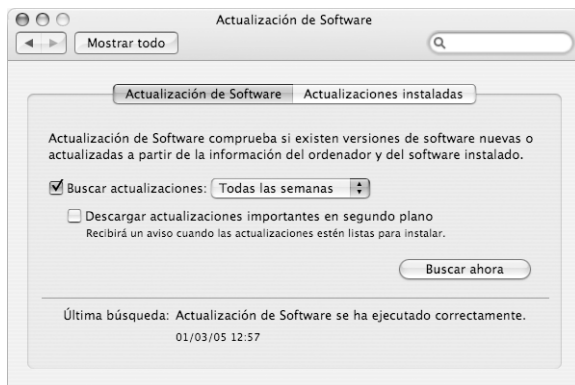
Actualización de Software

Mostrar todo

Actualización de Software | Actualizaciones instaladas

Actualización de Software comprueba si existen versiones de software nuevas o actualizadas a partir de la información del ordenador y del software instalado.

Buscar actualizaciones: Todas las semanas

Descargar actualizaciones importantes en segundo plano
Recibirá un aviso cuando las actualizaciones estén listas para instalar.

Buscar ahora

Última búsqueda: Actualización de Software se ha ejecutado correctamente.
01/03/05 12:57